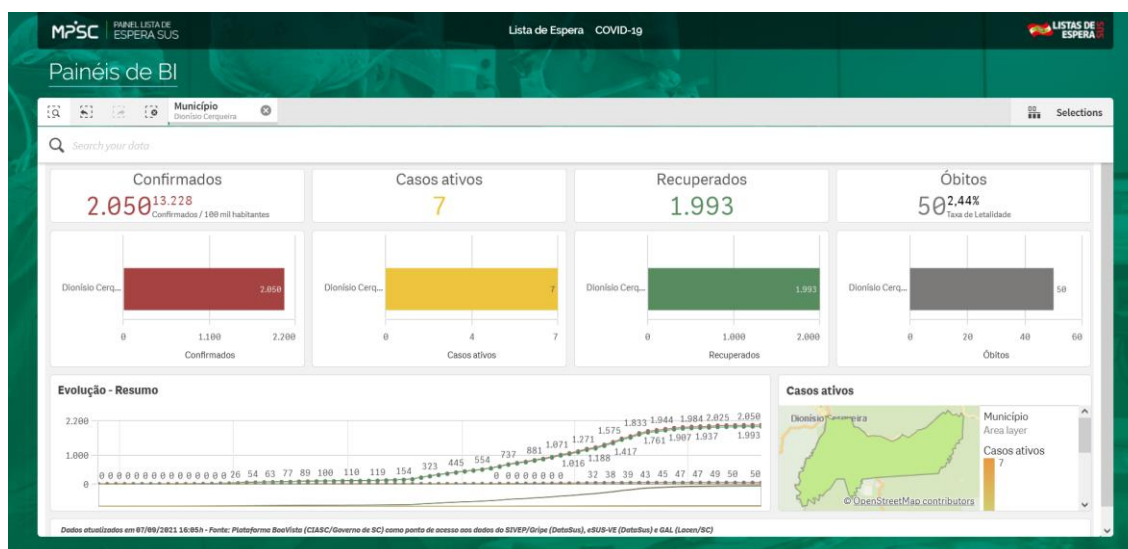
MPSC PAINEL LISTA DE ESPERA SUS

Lista de Espera COVID-19

LISTAS DE ESPERA

Painéis de BI

Município
Dionísio Cerqueira

Selections

Search your data

Confirmados
2.050 13.228 Confirmados / 100 mil habitantes

Casos ativos
7

Recuperados
1.993

Óbitos
50 2,44% Taxa de Letalidade

Dionísio Cerq... 2.050
0 1.100 2.200
Confirmados

Dionísio Cerq... 7
0 4 7
Casos ativos

Dionísio Cerq... 1.993
0 1.000 2.000
Recuperados

Dionísio Cerq... 50
0 20 40 60
Óbitos

Evolução - Resumo

2.200
1.000
0

0 0 0 0 0 0 0 0 0 0 0 0 0 0 0 0 26 54 63 77 89 100 110 119 154 323 445 554 737 881 1.071 1.271 1.575 1.833 1.944 1.984 2.025 2.050
0 0 0 0 0 0 0 0 1.016 1.188 1.417 1.761 1.907 1.937 1.993
32 38 39 43 45 47 47 49 50 50

Casos ativos

Dionísio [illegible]

Município
Area layer
Casos ativos
7

© OpenStreetMap contributors

Dados atualizados em 07/09/2021 16:05h - Fonte: Plataforma BoaVista (CIASC/Governo de SC) como ponto de acesso aos dados do SIVEP/Gripe (DataSus), eSUS-VE (DataSus) e GAL (Lacen/SC)